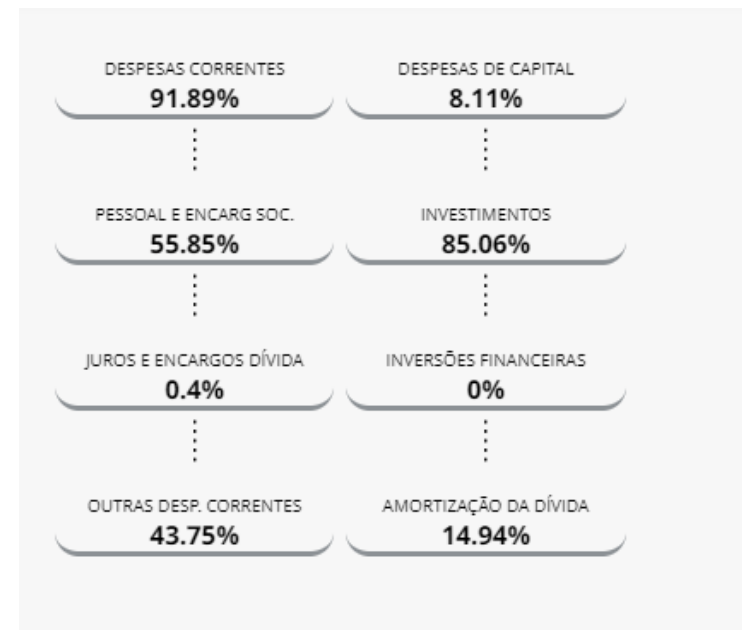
DESPESAS CORRENTES
91.89%

PESSOAL E ENCARG SOC.
55.85%

JUROS E ENCARGOS DÍVIDA
0.4%

OUTRAS DESP. CORRENTES
43.75%

DESPESAS DE CAPITAL
8.11%

INVESTIMENTOS
85.06%

INVERSÕES FINANCEIRAS
0%

AMORTIZAÇÃO DA DÍVIDA
14.94%